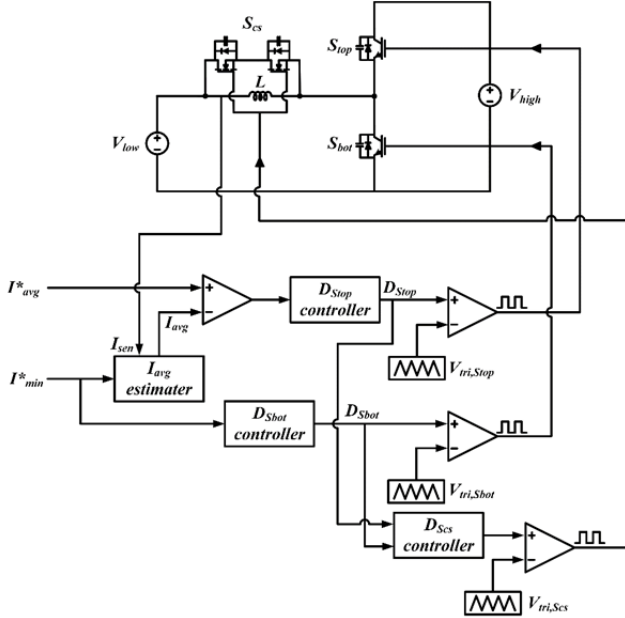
$S_{cs}$

$L$

$S_{top}$

$V_{high}$

$V_{low}$

$S_{bot}$

$I^*_{avg}$

$I_{avg}$

$D_{Stop}$ controller

$D_{Stop}$

$I_{sen}$

$I^*_{min}$

$I_{avg}$ estimater

$V_{tri,Stop}$

$D_{Sbot}$ controller

$D_{Sbot}$

$V_{tri,Sbot}$

$D_{Scs}$ controller

$V_{tri,Scs}$